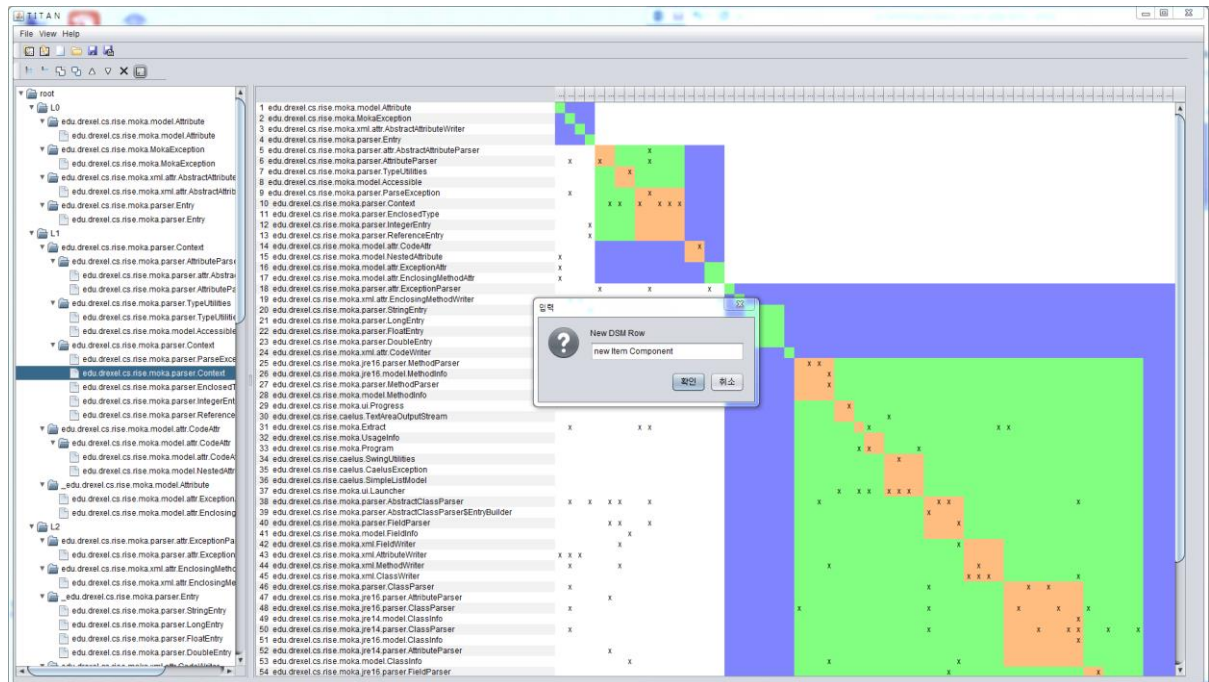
TITAN

File View Help

root
L0
edu.drexel.cs.rise.moka.model.Attribute
edu.drexel.cs.rise.moka.model.Attribute
edu.drexel.cs.rise.moka.MokaException
edu.drexel.cs.rise.moka.MokaException
edu.drexel.cs.rise.moka.xml.attr.AbstractAttribute
edu.drexel.cs.rise.moka.xml.attr.AbstractAttrib
edu.drexel.cs.rise.moka.parser.Entry
edu.drexel.cs.rise.moka.parser.Entry
L1
edu.drexel.cs.rise.moka.parser.Context
edu.drexel.cs.rise.moka.parser.AttributePars
edu.drexel.cs.rise.moka.parser.attr.Abstra
edu.drexel.cs.rise.moka.parser.AttributePa
edu.drexel.cs.rise.moka.parser.TypeUtilities
edu.drexel.cs.rise.moka.parser.TypeUtiliti
edu.drexel.cs.rise.moka.model.Accessible
edu.drexel.cs.rise.moka.parser.Context
edu.drexel.cs.rise.moka.parser.ParseExce
edu.drexel.cs.rise.moka.parser.Context
edu.drexel.cs.rise.moka.parser.EnclosedT
edu.drexel.cs.rise.moka.parser.IntegerEnt
edu.drexel.cs.rise.moka.parser.Reference
edu.drexel.cs.rise.moka.model.attr.CodeAttr
edu.drexel.cs.rise.moka.model.attr.CodeAttr
edu.drexel.cs.rise.moka.model.attr.CodeA
edu.drexel.cs.rise.moka.model.NestedAttr
_edu.drexel.cs.rise.moka.model.Attribute
edu.drexel.cs.rise.moka.model.attr.Exception
edu.drexel.cs.rise.moka.model.attr.Enclosing
L2
edu.drexel.cs.rise.moka.parser.attr.ExceptionPa
edu.drexel.cs.rise.moka.parser.attr.Exception
edu.drexel.cs.rise.moka.xml.attr.EnclosingMetho
edu.drexel.cs.rise.moka.xml.attr.EnclosingMe
_edu.drexel.cs.rise.moka.parser.Entry
edu.drexel.cs.rise.moka.parser.StringEntry
edu.drexel.cs.rise.moka.parser.LongEntry
edu.drexel.cs.rise.moka.parser.FloatEntry
edu.drexel.cs.rise.moka.parser.DoubleEntry

1 edu.drexel.cs.rise.moka.model.Attribute
2 edu.drexel.cs.rise.moka.MokaException
3 edu.drexel.cs.rise.moka.xml.attr.AbstractAttributeWriter
4 edu.drexel.cs.rise.moka.parser.Entry
5 edu.drexel.cs.rise.moka.parser.attr.AbstractAttributeParser
6 edu.drexel.cs.rise.moka.parser.AttributeParser
7 edu.drexel.cs.rise.moka.parser.TypeUtilities
8 edu.drexel.cs.rise.moka.model.Accessible
9 edu.drexel.cs.rise.moka.parser.ParseException
10 edu.drexel.cs.rise.moka.parser.Context
11 edu.drexel.cs.rise.moka.parser.EnclosedType
12 edu.drexel.cs.rise.moka.parser.IntegerEntry
13 edu.drexel.cs.rise.moka.parser.ReferenceEntry
14 edu.drexel.cs.rise.moka.model.attr.CodeAttr
15 edu.drexel.cs.rise.moka.model.NestedAttribute
16 edu.drexel.cs.rise.moka.model.attr.ExceptionAttr
17 edu.drexel.cs.rise.moka.model.attr.EnclosingMethodAttr
18 edu.drexel.cs.rise.moka.parser.attr.ExceptionParser
19 edu.drexel.cs.rise.moka.xml.attr.EnclosingMethodWriter
20 edu.drexel.cs.rise.moka.parser.StringEntry
21 edu.drexel.cs.rise.moka.parser.LongEntry
22 edu.drexel.cs.rise.moka.parser.FloatEntry
23 edu.drexel.cs.rise.moka.parser.DoubleEntry
24 edu.drexel.cs.rise.moka.xml.attr.CodeWriter
25 edu.drexel.cs.rise.moka.jre16.parser.MethodParser
26 edu.drexel.cs.rise.moka.jre16.model.MethodInfo
27 edu.drexel.cs.rise.moka.parser.MethodParser
28 edu.drexel.cs.rise.moka.model.MethodInfo
29 edu.drexel.cs.rise.moka.ui.Progress
30 edu.drexel.cs.rise.caelus.TextAreaOutputStream
31 edu.drexel.cs.rise.moka.Extract
32 edu.drexel.cs.rise.moka.UsageInfo
33 edu.drexel.cs.rise.moka.Program
34 edu.drexel.cs.rise.caelus.SwingUtilities
35 edu.drexel.cs.rise.caelus.CaelusException
36 edu.drexel.cs.rise.caelus.SimpleListModel
37 edu.drexel.cs.rise.moka.ui.Launcher
38 edu.drexel.cs.rise.moka.parser.AbstractClassParser
39 edu.drexel.cs.rise.moka.parser.AbstractClassParser$EntryBuilder
40 edu.drexel.cs.rise.moka.parser.FieldParser
41 edu.drexel.cs.rise.moka.model.FieldInfo
42 edu.drexel.cs.rise.moka.xml.FieldWriter
43 edu.drexel.cs.rise.moka.xml.AttributeWriter
44 edu.drexel.cs.rise.moka.xml.MethodWriter
45 edu.drexel.cs.rise.moka.xml.ClassWriter
46 edu.drexel.cs.rise.moka.parser.ClassParser
47 edu.drexel.cs.rise.moka.jre16.parser.AttributeParser
48 edu.drexel.cs.rise.moka.jre16.parser.ClassParser
49 edu.drexel.cs.rise.moka.jre14.model.ClassInfo
50 edu.drexel.cs.rise.moka.jre14.parser.ClassParser
51 edu.drexel.cs.rise.moka.jre16.model.ClassInfo
52 edu.drexel.cs.rise.moka.jre14.parser.AttributeParser
53 edu.drexel.cs.rise.moka.model.ClassInfo
54 edu.drexel.cs.rise.moka.jre16.parser.FieldParser

입력
New DSM Row
new Item Component
확인 취소